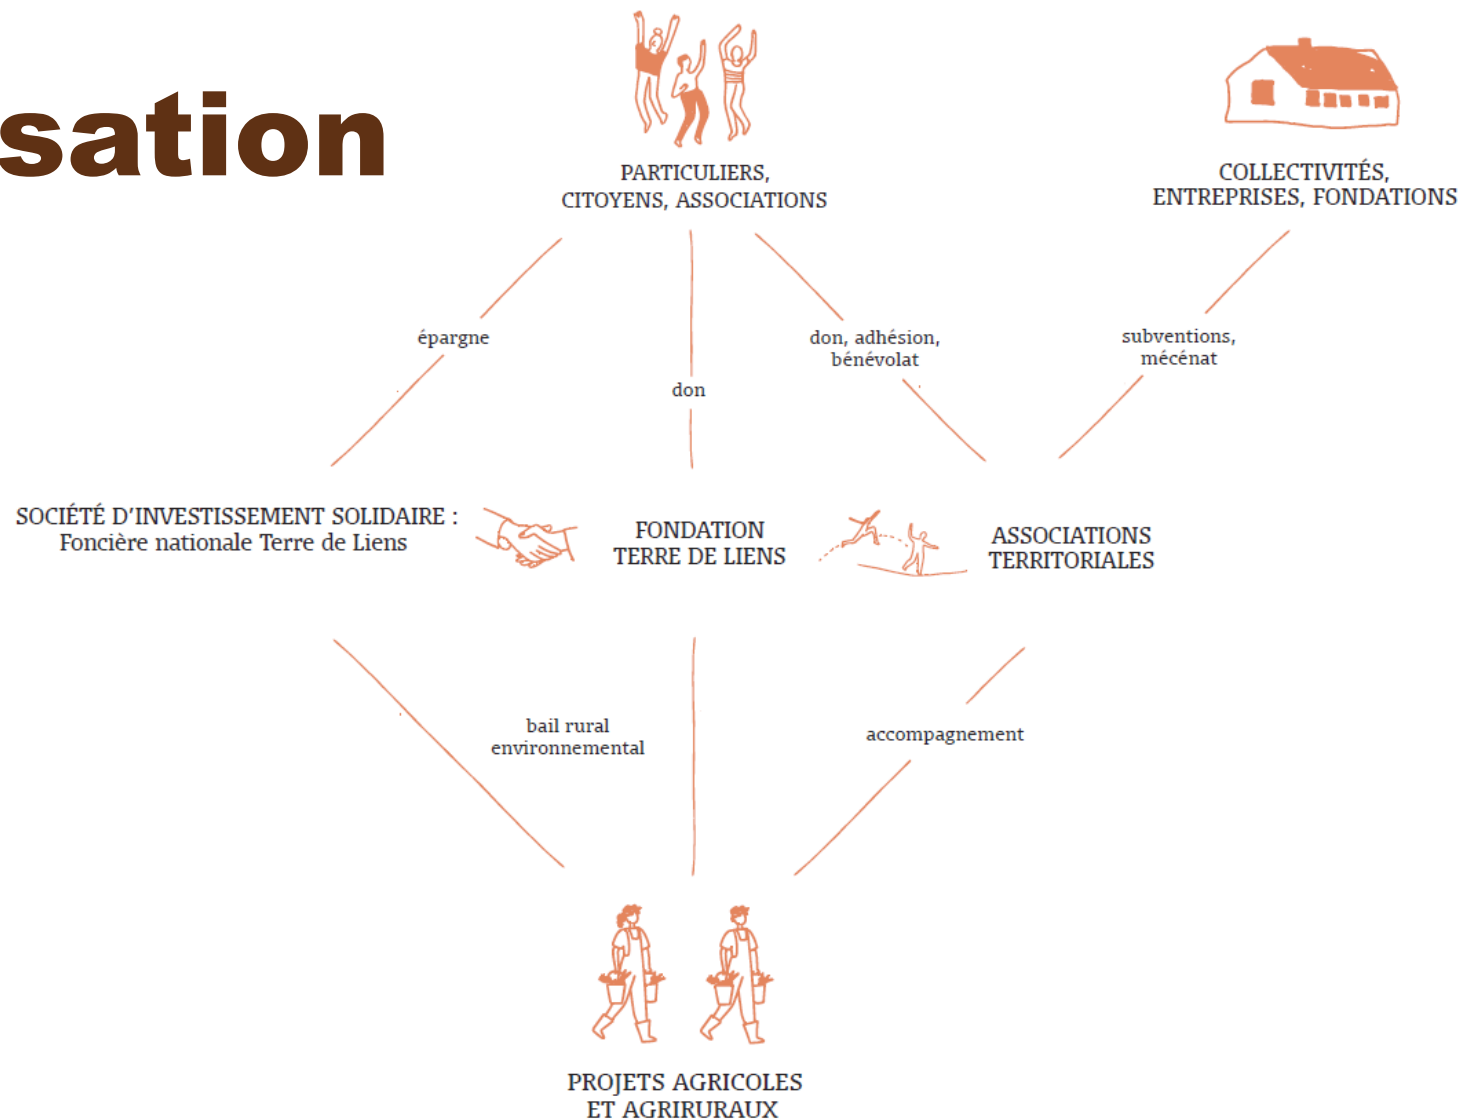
sation

PARTICULIERS, CITOYENS, ASSOCIATIONS

COLLECTIVITÉS, ENTREPRISES, FONDATIONS

épargne

don

don, adhésion, bénévolat

subventions, mécénat

SOCIÉTÉ D'INVESTISSEMENT SOLIDAIRE : Foncière nationale Terre de Liens

FONDATION TERRE DE LIENS

ASSOCIATIONS TERRITORIALES

bail rural environnemental

accompagnement

PROJETS AGRICOLES ET AGRIRURAUX